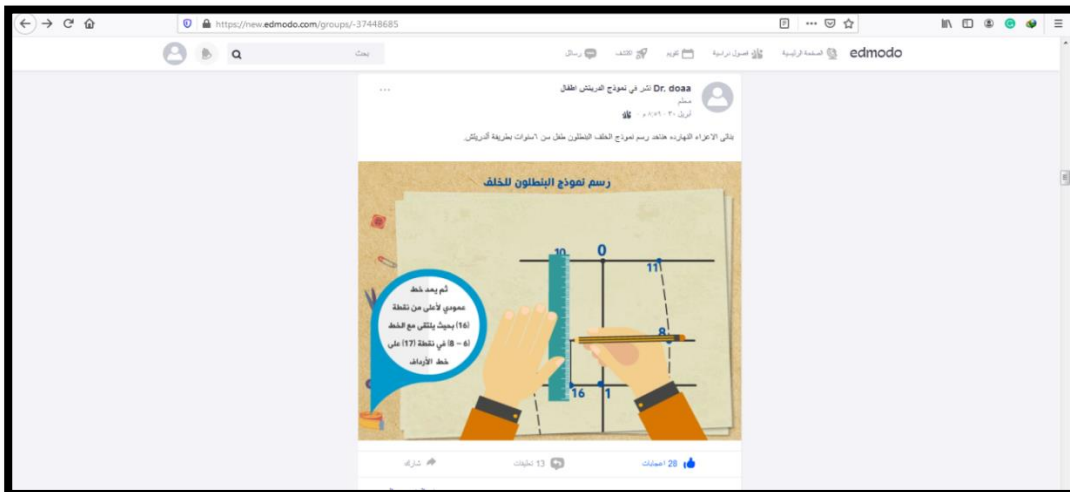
https://new.edmodo.com/groups/-37448685

edmodo الصفحة الرئيسية فصول دراسية تقويم الكشف رسائل

بحث

Dr. doaa نشر في نموذج الدرينش اطفال
معلم
أبريل ٢٠، ٢٠٢٠ م

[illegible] رسم نموذج الخلف البنطلون طفل سن ٦سنوات بطريقة ألدرينش.

رسم نموذج البنطلون للخلف

ثم يمد خط عمودي لأعلى من نقطة (16) بحيث يلتقي مع الخط (6 – 8) في نقطة (17) على خط الأرداف

10
0
11
8
16
1

28 اعجابات
13 تعليقات
شارك